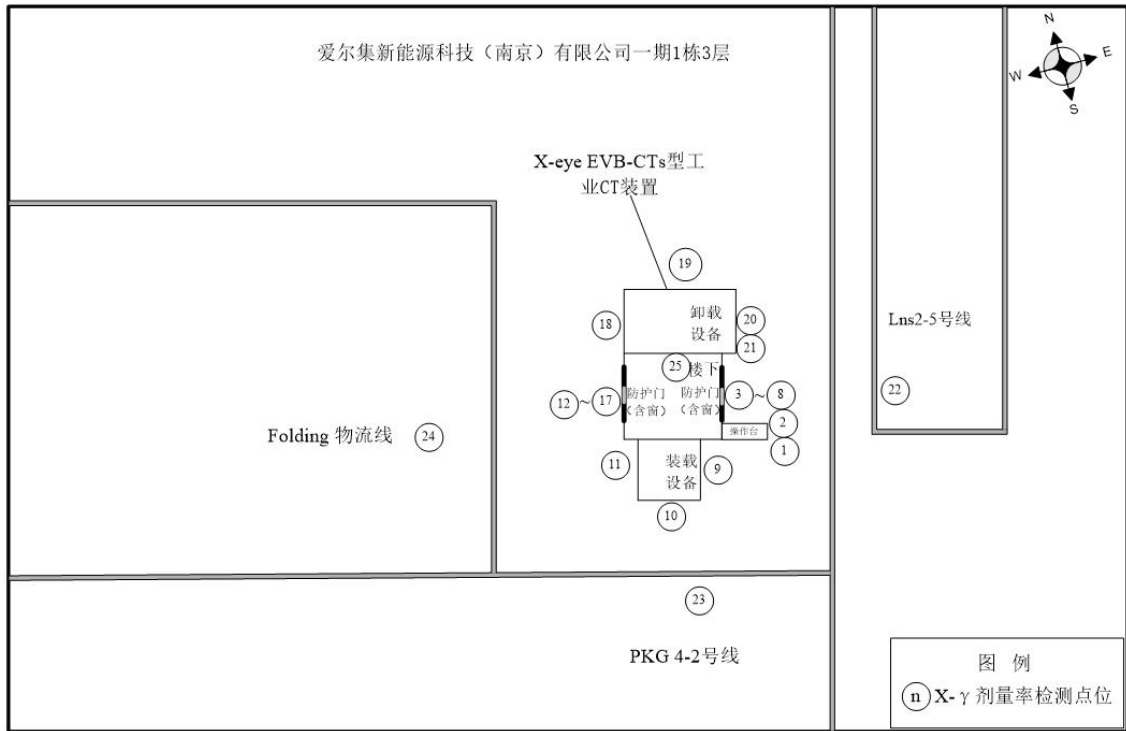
爱尔集新能源科技（南京）有限公司一期1栋3层

N
W
E
S

X-eye EVB-CTs型工业CT装置

19

卸载设备

18

20

21

25

楼下

防护门（含窗）

防护门（含窗）

12 ~ 17

3 ~ 8

2

操作台

1

Lns2-5号线

22

Folding 物流线

24

11

装载设备

9

10

23

PKG 4-2号线

图 例

n X-$\gamma$ 剂量率检测点位